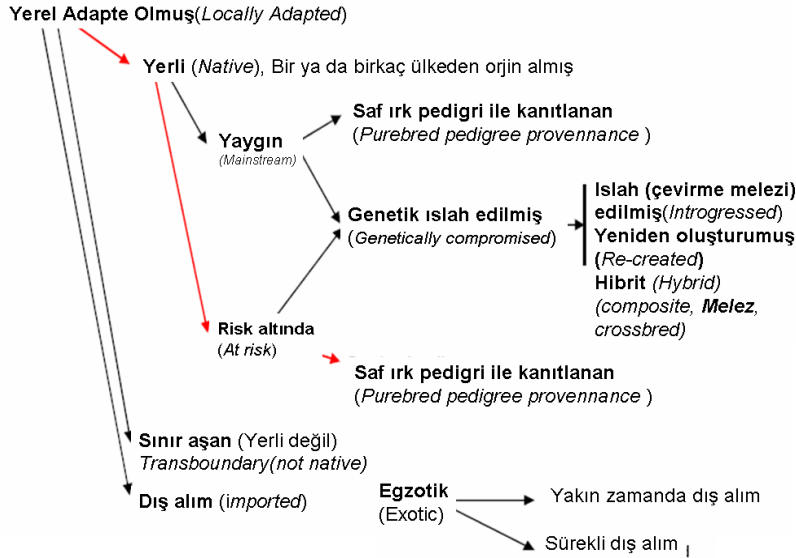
Yerel Adapte Olmuş(Locally Adapted)

Yerli (Native), Bir ya da birkaç ülkeden orjin almış

Yaygın
(Mainstream)

Saf ırk pedigri ile kanıtlanan
(Purebred pedigree provennance )

Genetik ıslah edilmiş
(Genetically compromised)

Islah (çevirme melezi) edilmiş(Introgressed)
Yeniden oluşturumuş (Re-created)
Hibrit (Hybrid)
(composite, Melez, crossbred)

Risk altında
(At risk)

Saf ırk pedigri ile kanıtlanan
(Purebred pedigree provennance )

Sınır aşan (Yerli değil)
Transboundary(not native)

Dış alım (imported)

Egzotik
(Exotic)

Yakın zamanda dış alım

Sürekli dış alım